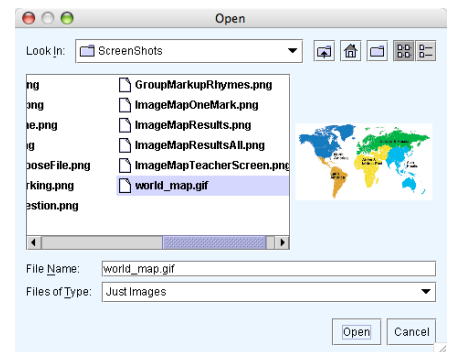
Open

Look In: ScreenShots

ng
png
e.png
g
poseFile.png
rking.png
estion.png

GroupMarkupRhymes.png
ImageMapOneMark.png
ImageMapResults.png
ImageMapResultsAll.png
ImageMapTeacherScreen.png
world_map.gif

File Name: world_map.gif
Files of Type: Just Images

Open Cancel